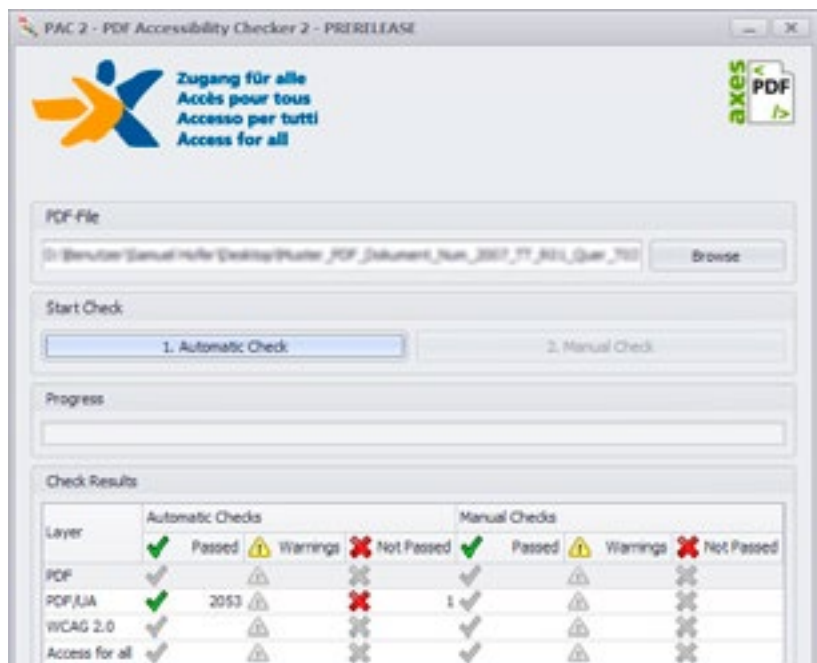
PAC 2 - PDF Accessibility Checker 2 - PRERELEASE

Zugang für alle
Accès pour tous
Accesso per tutti
Access for all

axes PDF

PDF-File

D:\Benutzer\Samuel Hofer\Desktop\Muster_PDF_Dokument_Num_2007_TT_R01_Quer_T03

Browse

Start Check

1. Automatic Check

2. Manual Check

Progress

Check Results

| Layer | Automatic Checks Passed | Warnings | Not Passed | Manual Checks Passed | Warnings | Not Passed |
|---|---|---|---|---|---|---|
| PDF | | | | | | |
| PDF/UA | 2053 | | 1 | | | |
| WCAG 2.0 | | | | | | |
| Access for all | | | | | | |